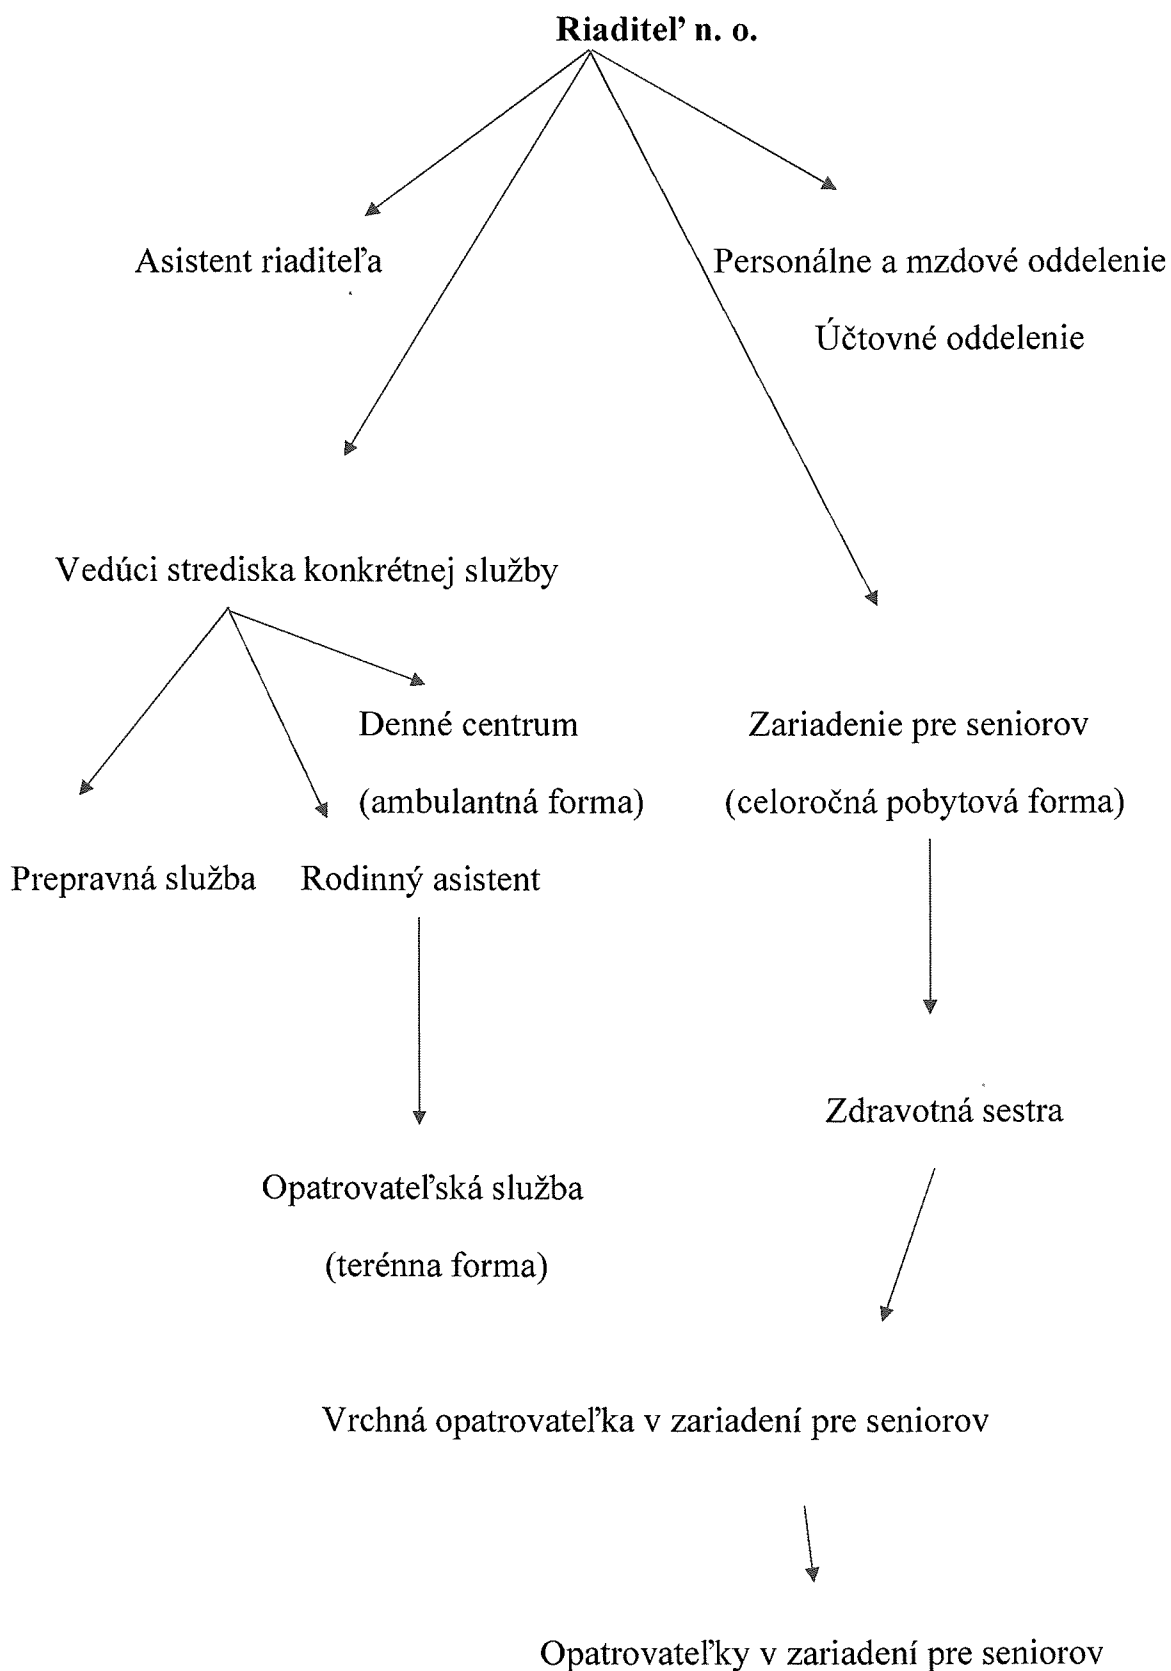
**Riaditeľ n. o.**

Asistent riaditeľa

Personálne a mzdové oddelenie

Účtovné oddelenie

Vedúci strediska konkrétnej služby

Denné centrum

(ambulantná forma)

Zariadenie pre seniorov

(celoročná pobytová forma)

Prepravná služba

Rodinný asistent

Zdravotná sestra

Opatrovateľská služba

(terénna forma)

Vrchná opatrovateľka v zariadení pre seniorov

Opatrovateľky v zariadení pre seniorov